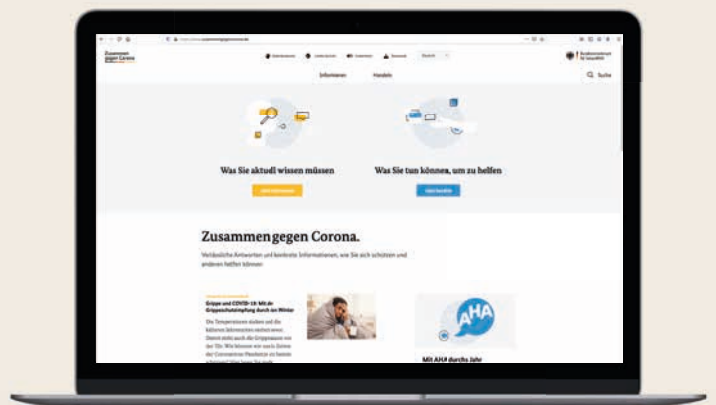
Zusammen gegen Corona

Informieren

Handeln

Suche

Bundesministerium für Gesundheit

Was Sie aktuell wissen müssen

Was Sie tun können, um zu helfen

Zusammen gegen Corona.

Verlässliche Antworten und konkrete Informationen, wie Sie sich schützen und anderen helfen können

Grippe und COVID-19: Mit der Grippeschutzimpfung durch den Winter

AHA

Mit AHA durchs Jahr